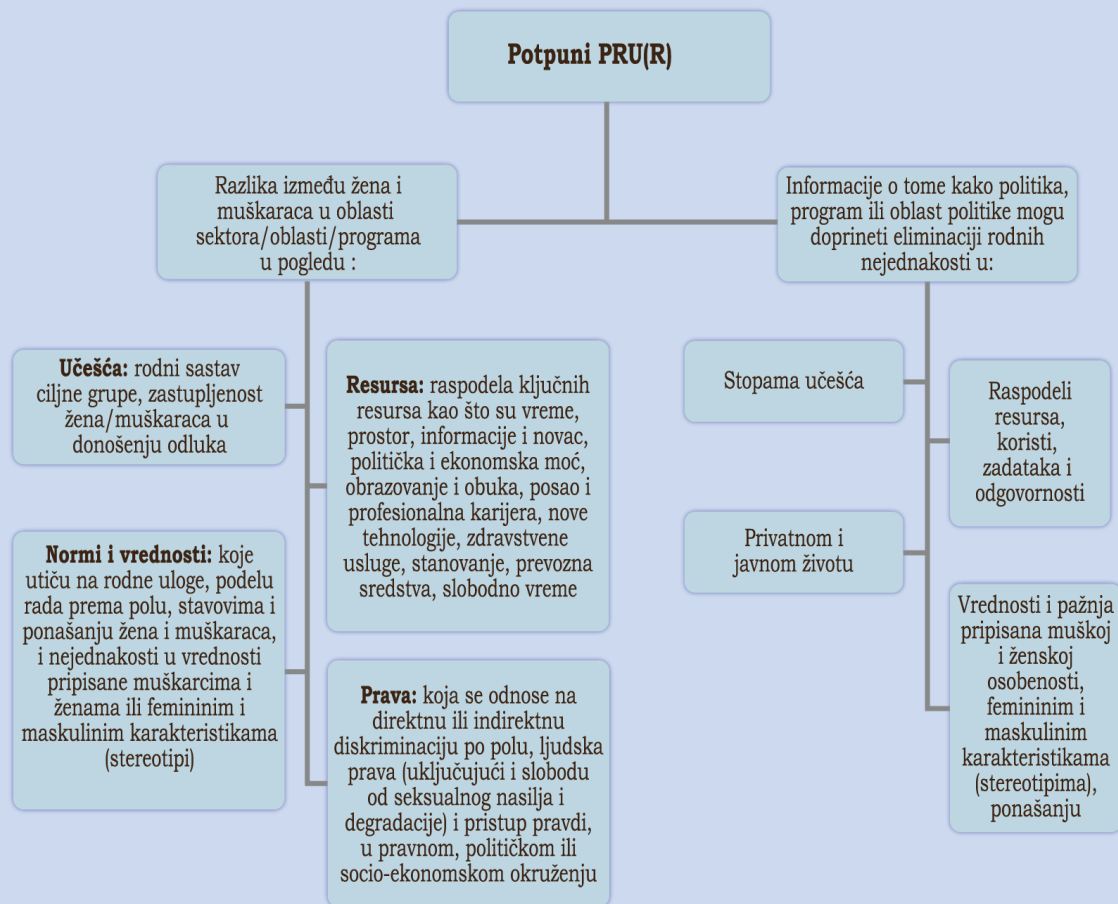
Potpuni PRU(R)

Razlika između žena i muškaraca u oblasti sektora/oblasti/programa u pogledu :

Informacije o tome kako politika, program ili oblast politike mogu doprineti eliminaciji rodnih nejednakosti u:

Učešća: rodni sastav ciljne grupe, zastupljenost žena/muškaraca u donošenju odluka

Resursa: raspodela ključnih resursa kao što su vreme, prostor, informacije i novac, politička i ekonomska moć, obrazovanje i obuka, posao i profesionalna karijera, nove tehnologije, zdravstvene usluge, stanovanje, prevozna sredstva, slobodno vreme

Normi i vrednosti: koje utiču na rodne uloge, podelu rada prema polu, stavovima i ponašanju žena i muškaraca, i nejednakosti u vrednosti pripisane muškarcima i ženama ili femininim i maskulinim karakteristikama (stereotipi)

Prava: koja se odnose na direktnu ili indirektnu diskriminaciju po polu, ljudska prava (uključujući i slobodu od seksualnog nasilja i degradacije) i pristup pravdi, u pravnom, političkom ili socio-ekonomskom okruženju

Stopama učešća

Raspodeli resursa, koristi, zadataka i odgovornosti

Privatnom i javnom životu

Vrednosti i pažnja pripisana muškoj i ženskoj osobenosti, femininim i maskulinim karakteristikama (stereotipima), ponašanju